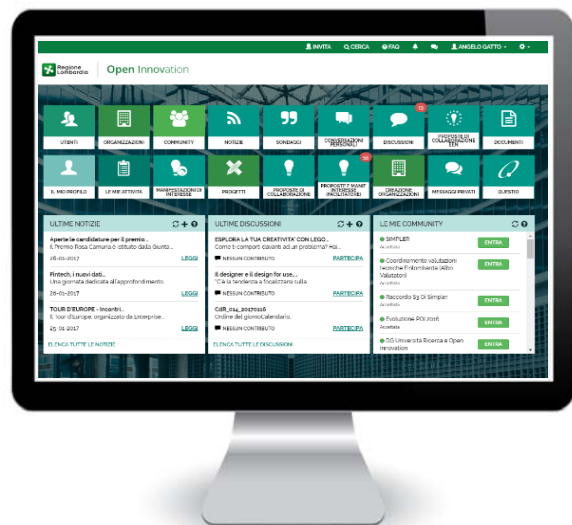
INVITA CERCA FAQ ANGELO GATTO

Regione Lombardia Open Innovation

UTENTI ORGANIZZAZIONI COMMUNITY NOTIZIE SONDAGGI CONVERSAZIONI PERSONALI DISCUSSIONI PROPOSTE DI COLLABORAZIONE EEN DOCUMENTI

IL MIO PROFILO LE MIE ATTIVITÀ MANIFESTAZIONI DI INTERESSE PROGETTI PROPOSTE DI COLLABORAZIONE PROPOSTE E MANIFESTAZIONI INTERESSE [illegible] CREAZIONE ORGANIZZAZIONI MESSAGGI PRIVATI QUESITO

ULTIME NOTIZIE
Aperte le candidature per il premio...
Il Premio Rosa Camuna è istituito dalla Giunta...
26-01-2017 LEGGI
Fintech, i nuovi dati...
Una giornata dedicata all'approfondimento...
26-01-2017 LEGGI
TOUR D'EUROPE - Incontri...
Il Tour d'Europe, organizzato da Enterprise...
25-01-2017 LEGGI
ELENCA TUTTE LE NOTIZIE

ULTIME DISCUSSIONI
ESPLORA LA TUA CREATIVITA' CON LEGO...
Come ti comporti davanti ad un problema? Hai...
NESSUN CONTRIBUTO PARTECIPA
Il designer e il design for use,...
"C'è la tendenza a focalizzarsi sulla
NESSUN CONTRIBUTO PARTECIPA
CdR_014_20170116
Ordine del giornoCalendario.
NESSUN CONTRIBUTO PARTECIPA
ELENCA TUTTE LE DISCUSSIONI

LE MIE COMMUNITY
SIMPLER ENTRA
Coordinamento valutazioni tecniche Enlombarcie (Albo Valutatori) Accettata ENTRA
Raccordo S3 Di Simpler Accettata ENTRA
Evoluzione POI 2016 Accettata ENTRA
DG Università Ricerca e Open Innovation ENTRA